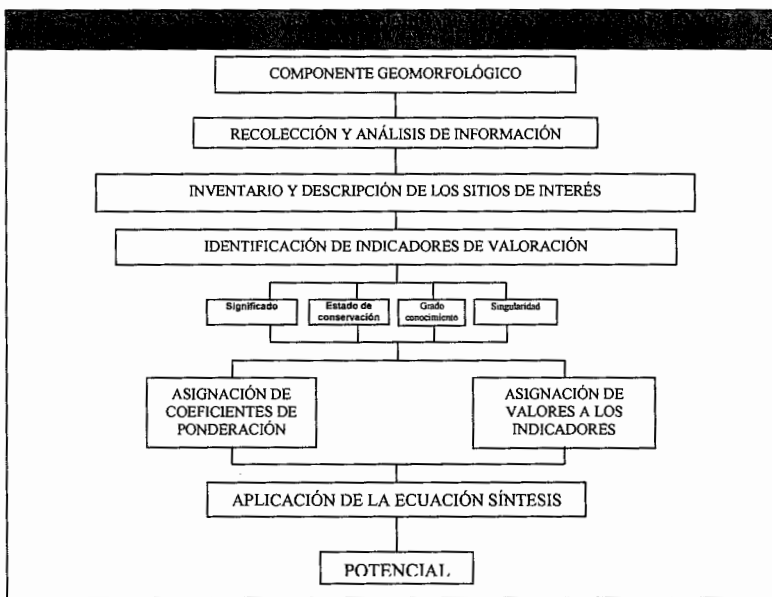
COMPONENTE GEOMORFOLÓGICO

RECOLECCIÓN Y ANÁLISIS DE INFORMACIÓN

INVENTARIO Y DESCRIPCIÓN DE LOS SITIOS DE INTERÉS

IDENTIFICACIÓN DE INDICADORES DE VALORACIÓN

Significado

Estado de conservación

Grado conocimiento

Singularidad

ASIGNACIÓN DE COEFICIENTES DE PONDERACIÓN

ASIGNACIÓN DE VALORES A LOS INDICADORES

APLICACIÓN DE LA ECUACIÓN SÍNTESIS

POTENCIAL